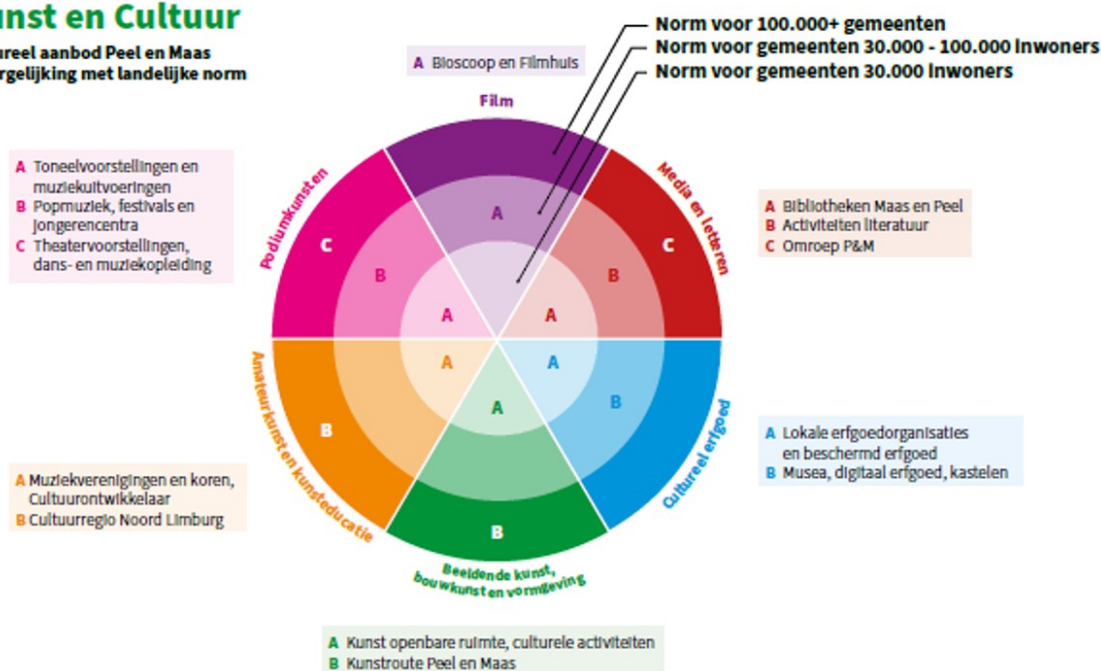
unst en Cultuur
ureel aanbod Peel en Maas
rgelijking met landelijke norm

Norm voor 100.000+ gemeenten
Norm voor gemeenten 30.000 - 100.000 inwoners
Norm voor gemeenten 30.000 inwoners

A Bioscoop en Filmhuis

Film

A Toneelvoorstellingen en muziekuitvoeringen
B Popmuziek, festivals en jongerencentra
C Theatervoorstellingen, dans- en muziekopleiding

Podiumkunsten

Media en letteren

A Bibliotheken Maas en Peel
B Activiteiten literatuur
C Omroep P&M

A
A
A
A
B
B
C
C
A
A
A
B
B
B

Amateurkunst en kunsteducatie

Cultureel erfgoed

A Lokale erfgoedorganisaties en beschermd erfgoed
B Musea, digitaal erfgoed, kastelen

A Muziekverenigingen en koren, Cultuurontwikkelaar
B Cultuurregio Noord Limburg

Beeldende kunst, bouwkunst en vormgeving

A Kunst openbare ruimte, culturele activiteiten
B Kunstroute Peel en Maas